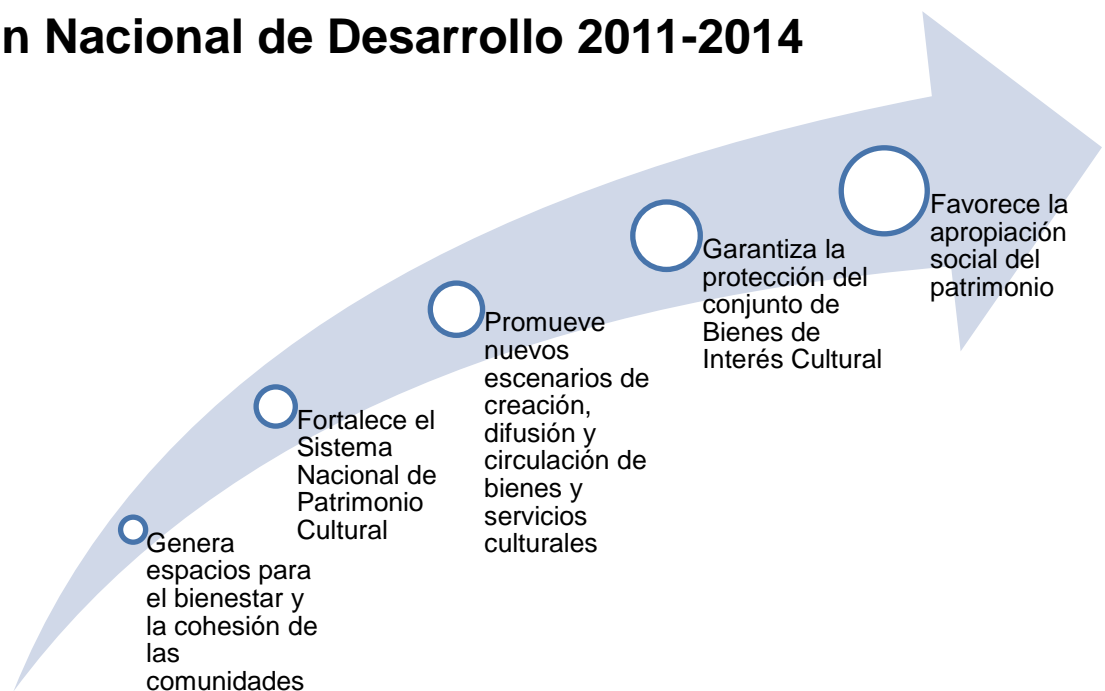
n Nacional de Desarrollo 2011-2014

Genera espacios para el bienestar y la cohesión de las comunidades

Fortalece el Sistema Nacional de Patrimonio Cultural

Promueve nuevos escenarios de creación, difusión y circulación de bienes y servicios culturales

Garantiza la protección del conjunto de Bienes de Interés Cultural

Favorece la apropiación social del patrimonio